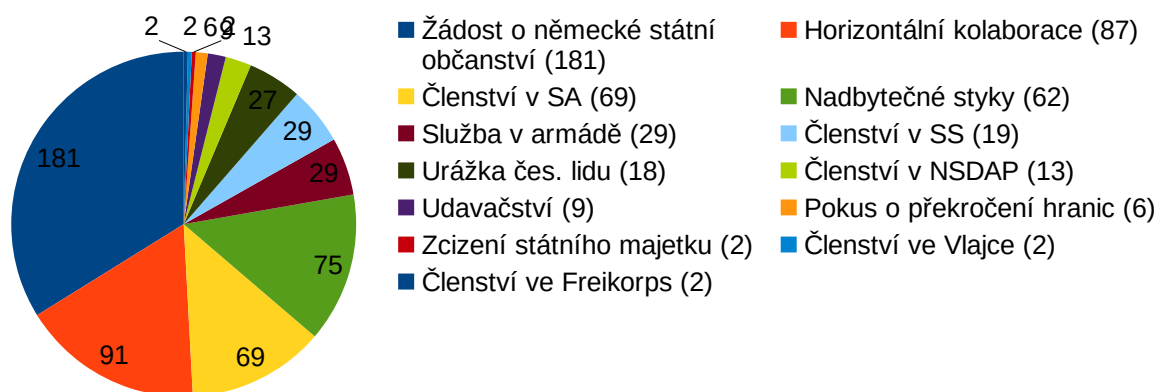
2 2 6 2 9 13

27

29

181

29

75

91

69

Žádost o německé státní občanství (181)
Horizontální kolaborace (87)
Členství v SA (69)
Nadbytečné styky (62)
Služba v armádě (29)
Členství v SS (19)
Urážka čes. lidu (18)
Členství v NSDAP (13)
Udavačství (9)
Pokus o překročení hranic (6)
Zcizení státního majetku (2)
Členství ve Vlajce (2)
Členství ve Freikorps (2)